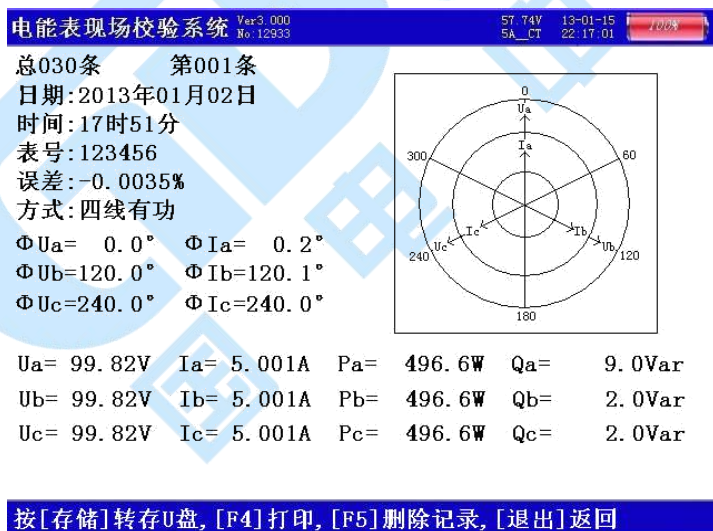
电能表现场校验系统 Ver3.000 No:12933 57.74V 5A_CT 13-01-15 22:17:01 100%

总030条 第001条
日期:2013年01月02日
时间:17时51分
表号:123456
误差:-0.0035%
方式:四线有功
ΦUa= 0.0° ΦIa= 0.2°
ΦUb=120.0° ΦIb=120.1°
ΦUc=240.0° ΦIc=240.0°

0 Ua Ia 300 60 Ic Uc Ib Ub 240 120 180

| Ua= 99.82V | Ia= 5.001A | Pa= 496.6W | Qa= 9.0Var |
|---|---|---|---|
| Ub= 99.82V | Ib= 5.001A | Pb= 496.6W | Qb= 2.0Var |
| Uc= 99.82V | Ic= 5.001A | Pc= 496.6W | Qc= 2.0Var |

按[存储]转存U盘,[F4]打印,[F5]删除记录,[退出]返回